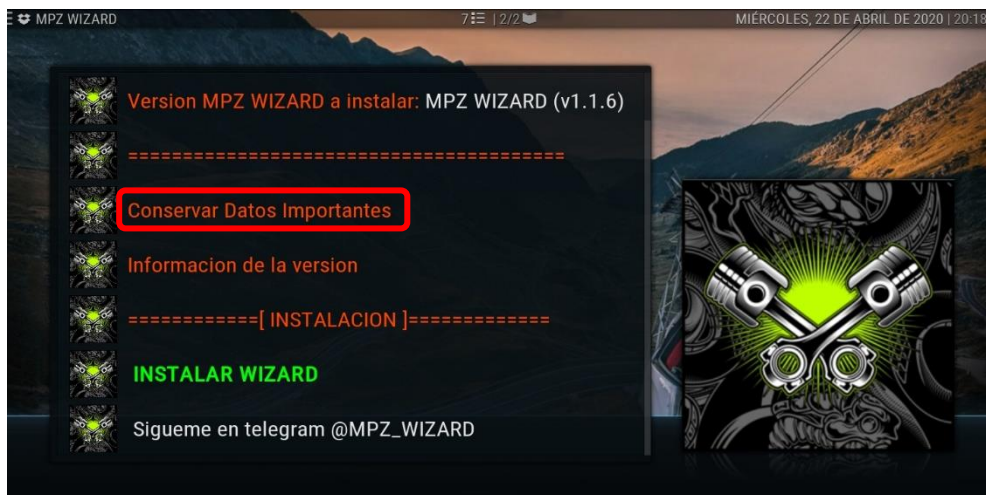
MPZ WIZARD

7 | 2/2

MIÉRCOLES, 22 DE ABRIL DE 2020 | 20:18

Version MPZ WIZARD a instalar: MPZ WIZARD (v1.1.6)

========================================

Conservar Datos Importantes

Informacion de la version

============[ INSTALACION ]=============

INSTALAR WIZARD

Sigueme en telegram @MPZ_WIZARD